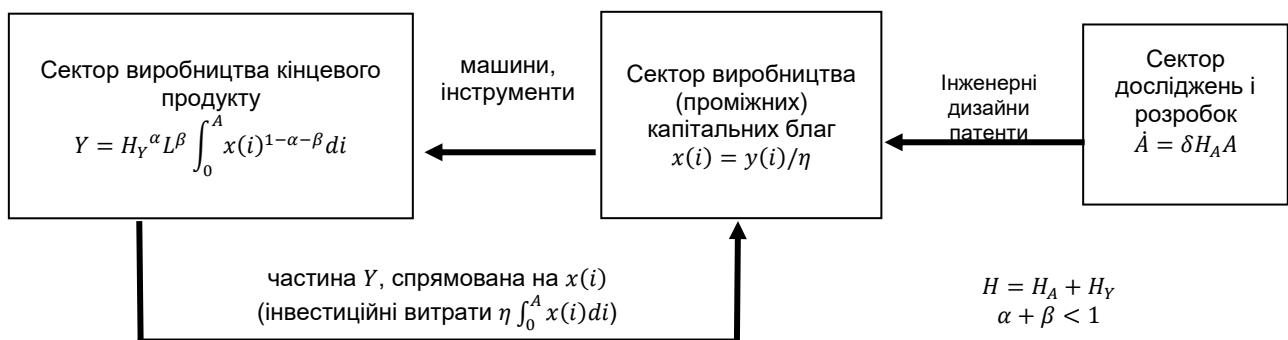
Сектор виробництва кінцевого продукту
$Y = {H_Y}^{\alpha} L^{\beta} \int_0^A x(i)^{1-\alpha-\beta} di$

машини, інструменти

Сектор виробництва (проміжних) капітальних благ
$x(i) = y(i)/\eta$

Інженерні дизайни патенти

Сектор досліджень і розробок
$\dot{A} = \delta H_A A$

частина $Y$, спрямована на $x(i)$
(інвестиційні витрати $\eta \int_0^A x(i) di$)

$H = H_A + H_Y$
$\alpha + \beta < 1$